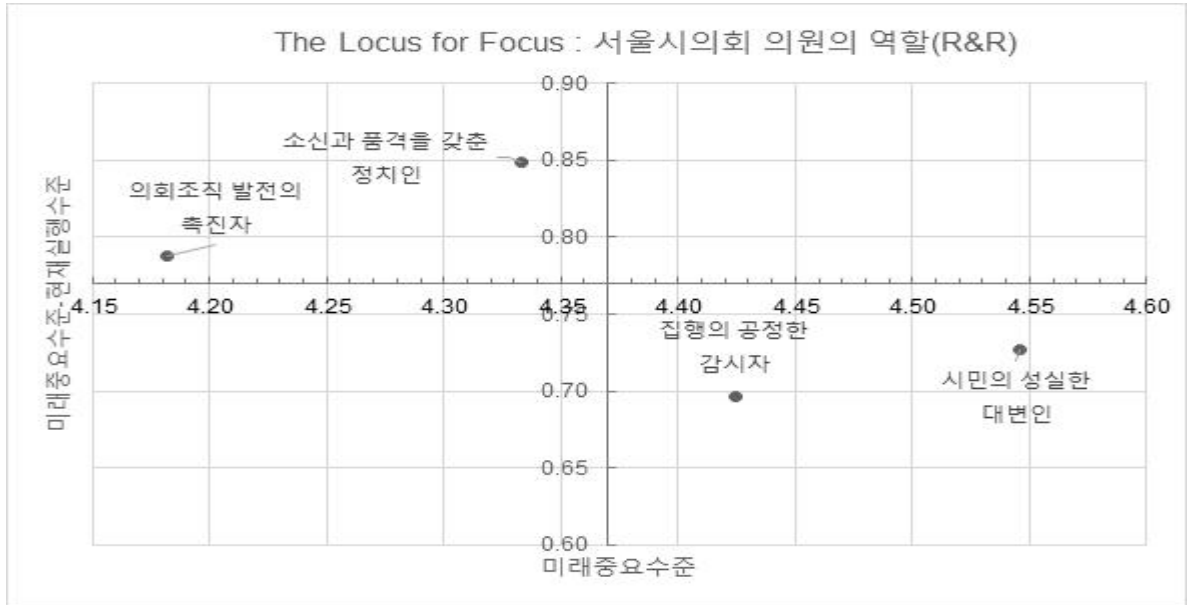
The Locus for Focus : 서울시의회 의원의 역할(R&R)

0.90
0.85
0.80
0.75
0.70
0.65
0.60

4.15 4.20 4.25 4.30 4.35 4.40 4.45 4.50 4.55 4.60

소신과 품격을 갖춘 정치인

의회조직 발전의 촉진자

집행의 공정한 감시자

시민의 성실한 대변인

미래중요수준-현재실행수준

미래중요수준